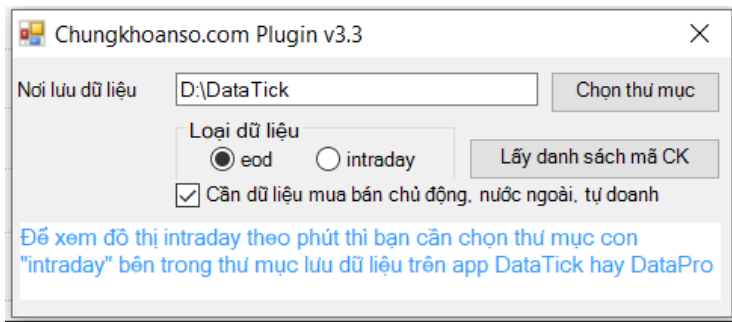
Chungkhoanso.com Plugin v3.3

Nơi lưu dữ liệu

D:\DataTick

Chọn thư mục

Loại dữ liệu

eod

intraday

Lấy danh sách mã CK

Cần dữ liệu mua bán chủ động, nước ngoài, tự doanh

Để xem đồ thị intraday theo phút thì bạn cần chọn thư mục con "intraday" bên trong thư mục lưu dữ liệu trên app DataTick hay DataPro